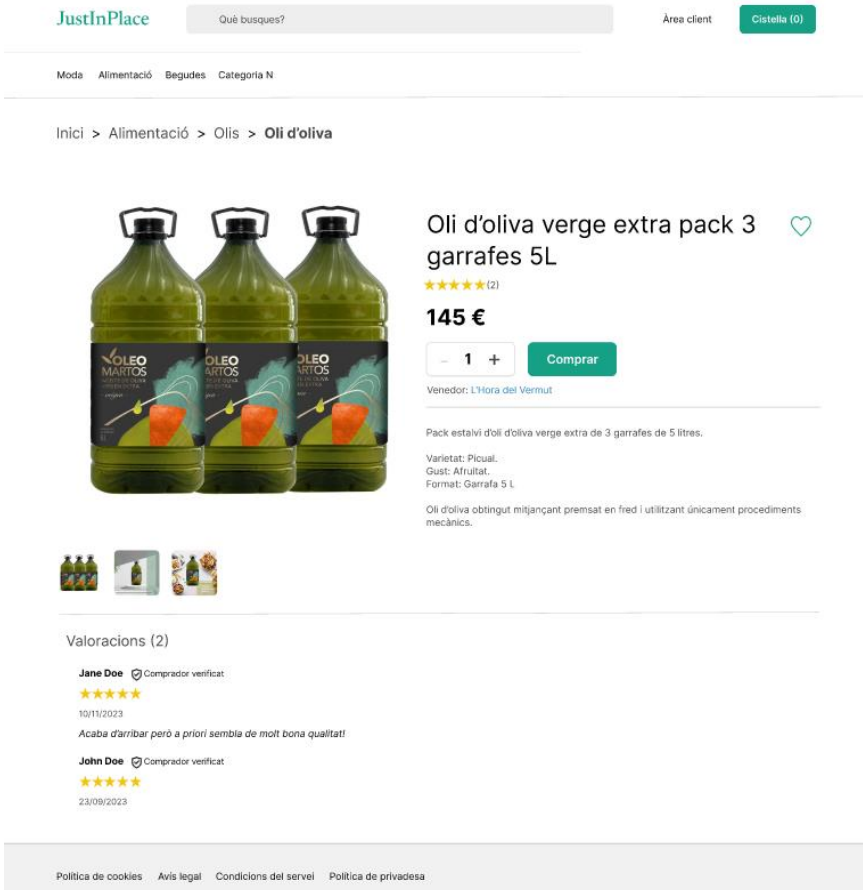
JustInPlace

Què busques?

Àrea client

Cistella (0)

Moda Alimentació Begudes Categoria N

Inici > Alimentació > Olis > **Oli d'oliva**

OLEO MARTOS

OLEO MARTOS

OLEO MARTOS

Oli d'oliva verge extra pack 3 garrafes 5L

★★★★★ (2)

145 €

– 1 +

Comprar

Venedor: L'Hora del Vermut

Pack estalvi d'oli d'oliva verge extra de 3 garrafes de 5 litres.

Varietat: Picual.
Gust: Afruitat.
Format: Garrafa 5 L

Oli d'oliva obtingut mitjançant premsat en fred i utilitzant únicament procediments mecànics.

Valoracions (2)

Jane Doe Comprador verificat
★★★★★
10/11/2023
Acaba d'arribar però a priori sembla de molt bona qualitat!

John Doe Comprador verificat
★★★★★
23/09/2023

Política de cookies Avís legal Condicions del servei Política de privadesa